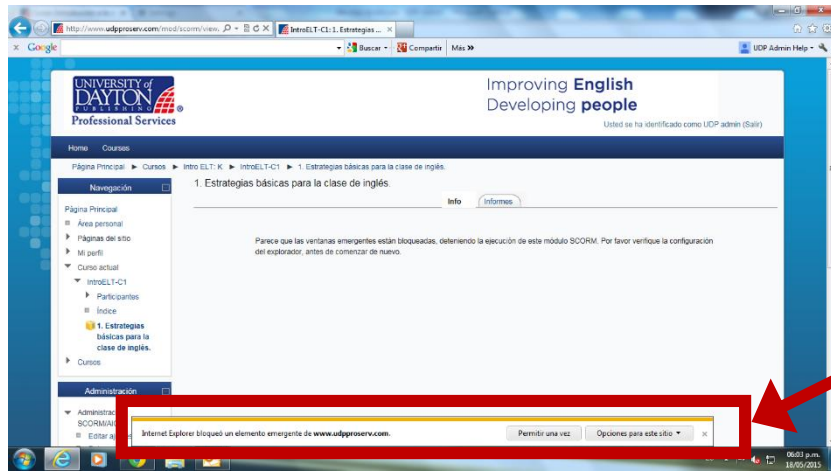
http://www.udpproserv.com/mod/scorm/view. IntroELT-C1: 1. Estrategias ... ×

x Google · Buscar · Compartir · Más » · UDP Admin Help ·

UNIVERSITY of DAYTON PUBLISHING Professional Services

Improving English
Developing people

Usted se ha identificado como UDP admin (Salir)

Home Courses

Página Principal ► Cursos ► Intro ELT: K ► IntroELT-C1 ► 1. Estrategias básicas para la clase de inglés.

Navegación

Página Principal
Área personal
Páginas del sitio
Mi perfil
Curso actual
IntroELT-C1
Participantes
Índice
1. Estrategias básicas para la clase de inglés.
Cursos

Administración

Administrac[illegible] SCORM/AIC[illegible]
Editar a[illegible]

1. Estrategias básicas para la clase de inglés.

Info Informes

Parece que las ventanas emergentes están bloqueadas, deteniendo la ejecución de este módulo SCORM. Por favor verifique la configuración del explorador, antes de comenzar de nuevo.

Internet Explorer bloqueó un elemento emergente de www.udpproserv.com.

Permitir una vez

Opciones para este sitio

×

06:03 p.m.
18/05/2015